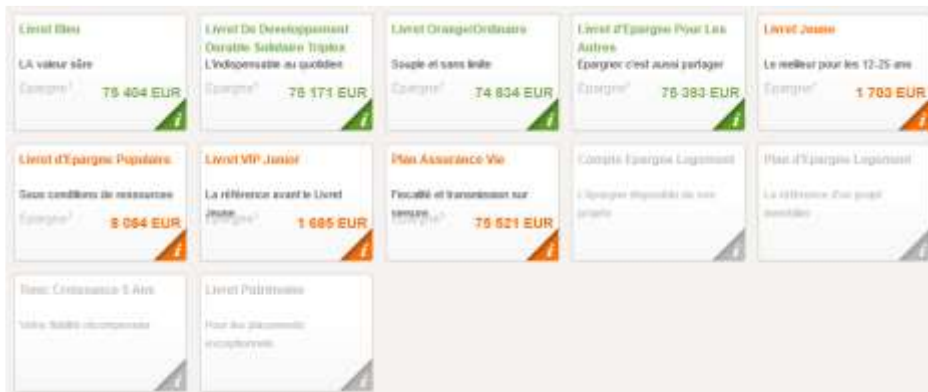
Livret Bleu
LA valeur sûre
Epargne¹
76 404 EUR
i

Livret De Developpement Durable Solidaire Triplex
L'indispensable au quotidien
Epargne¹
76 171 EUR
i

Livret Orange/Ordinaire
Souple et sans limite
Epargne¹
74 834 EUR
i

Livret d'Epargne Pour Les Autres
Epargner c'est aussi partager
Epargne¹
76 383 EUR
i

Livret Jeune
Le meilleur pour les 12-25 ans
Epargne¹
1 703 EUR
i

Livret d'Epargne Populaire
Sous conditions de ressources
Epargne¹
8 084 EUR
i

Livret VIP Junior
La référence avant le Livret Jeune
Epargne¹
1 685 EUR
i

Plan Assurance Vie
Fiscalité et transmission sur mesure
Epargne¹
75 521 EUR
i

Compte Epargne Logement
L'épargne disponible de vos projets
i

Plan d'Epargne Logement
La référence d'un projet immobilier
i

Taux Croissance 5 Ans
Votre fidélité récompensée
i

Livret Patrimoine
Pour des placements exceptionnels
i